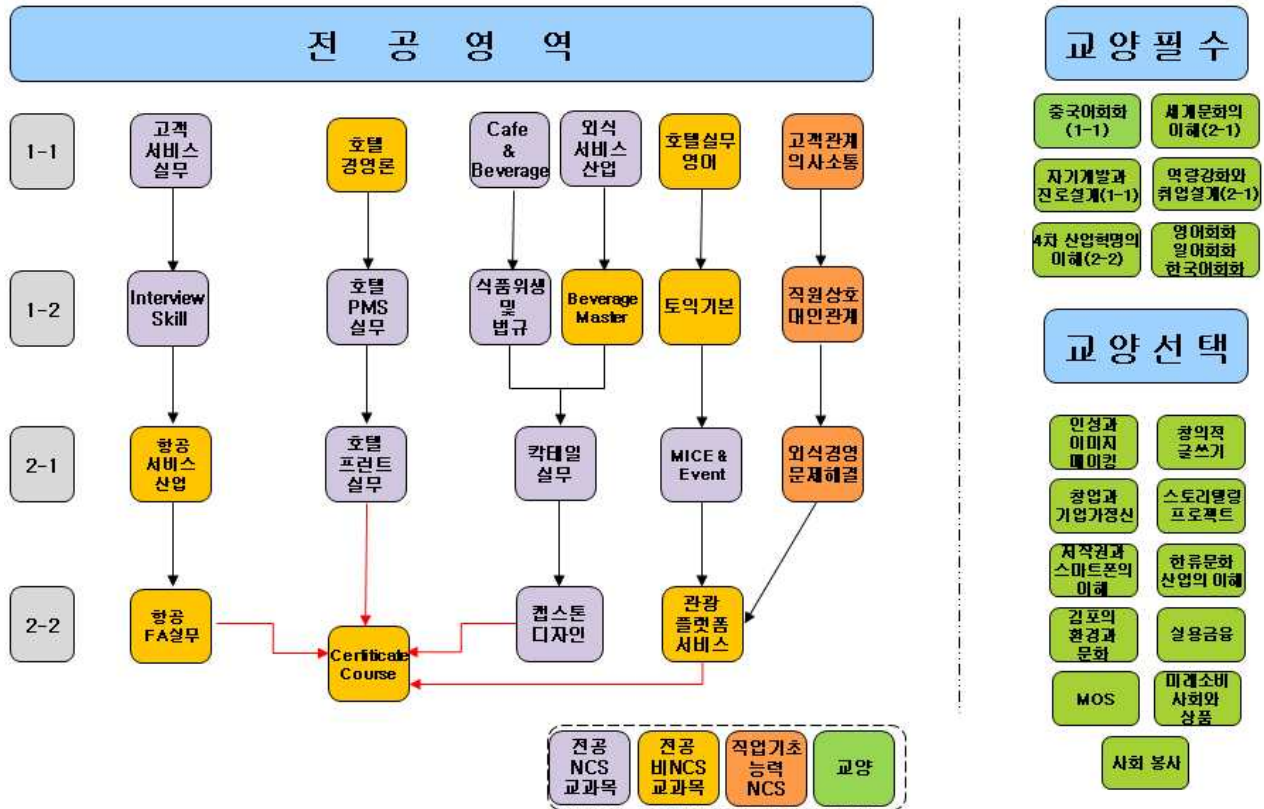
전 공 영 역

1-1

고객 서비스 실무

호텔 경영론

Cafe & Beverage

외식 서비스 산업

호텔실무 영어

고객관계 의사소통

1-2

Interview Skill

호텔 PMS 실무

식품위생 및 법규

Beverage Master

토익기본

직원상호 대인관계

2-1

항공 서비스 산업

호텔 프런트 실무

칵테일 실무

MICE & Event

외식경영 문제해결

2-2

항공 FA실무

Certificate Course

캡스톤 디자인

관광 플랫폼 서비스

전공 NCS 교과목

전공 비NCS 교과목

직업기초 능력 NCS

교양

교양필수

중국어회화 (1-1)

세계문화의 이해(2-1)

자기계발과 진로설계(1-1)

역량강화와 취업설계(2-1)

4차 산업혁명의 이해(2-2)

영어회화 일어회화 한국어회화

교양선택

인성과 이미지 메이킹

창의적 글쓰기

창업과 기업가정신

스토리텔링 프로젝트

저작권과 스마트폰의 이해

한류문화 산업의 이해

김포의 환경과 문화

실용금융

MOS

미래소비 사회와 상품

사회 봉사